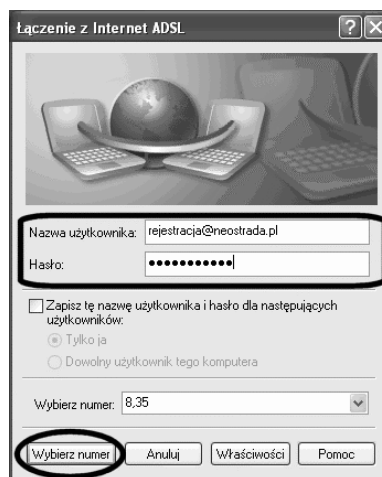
Łączenie z Internet ADSL

Nazwa użytkownika: rejestracja@neostrada.pl

Hasło: ●●●●●●●●●●●

Zapisz tę nazwę użytkownika i hasło dla następujących użytkowników:

Tylko ja

Dowolny użytkownik tego komputera

Wybierz numer: 8,35

Wybierz numer | Anuluj | Właściwości | Pomoc